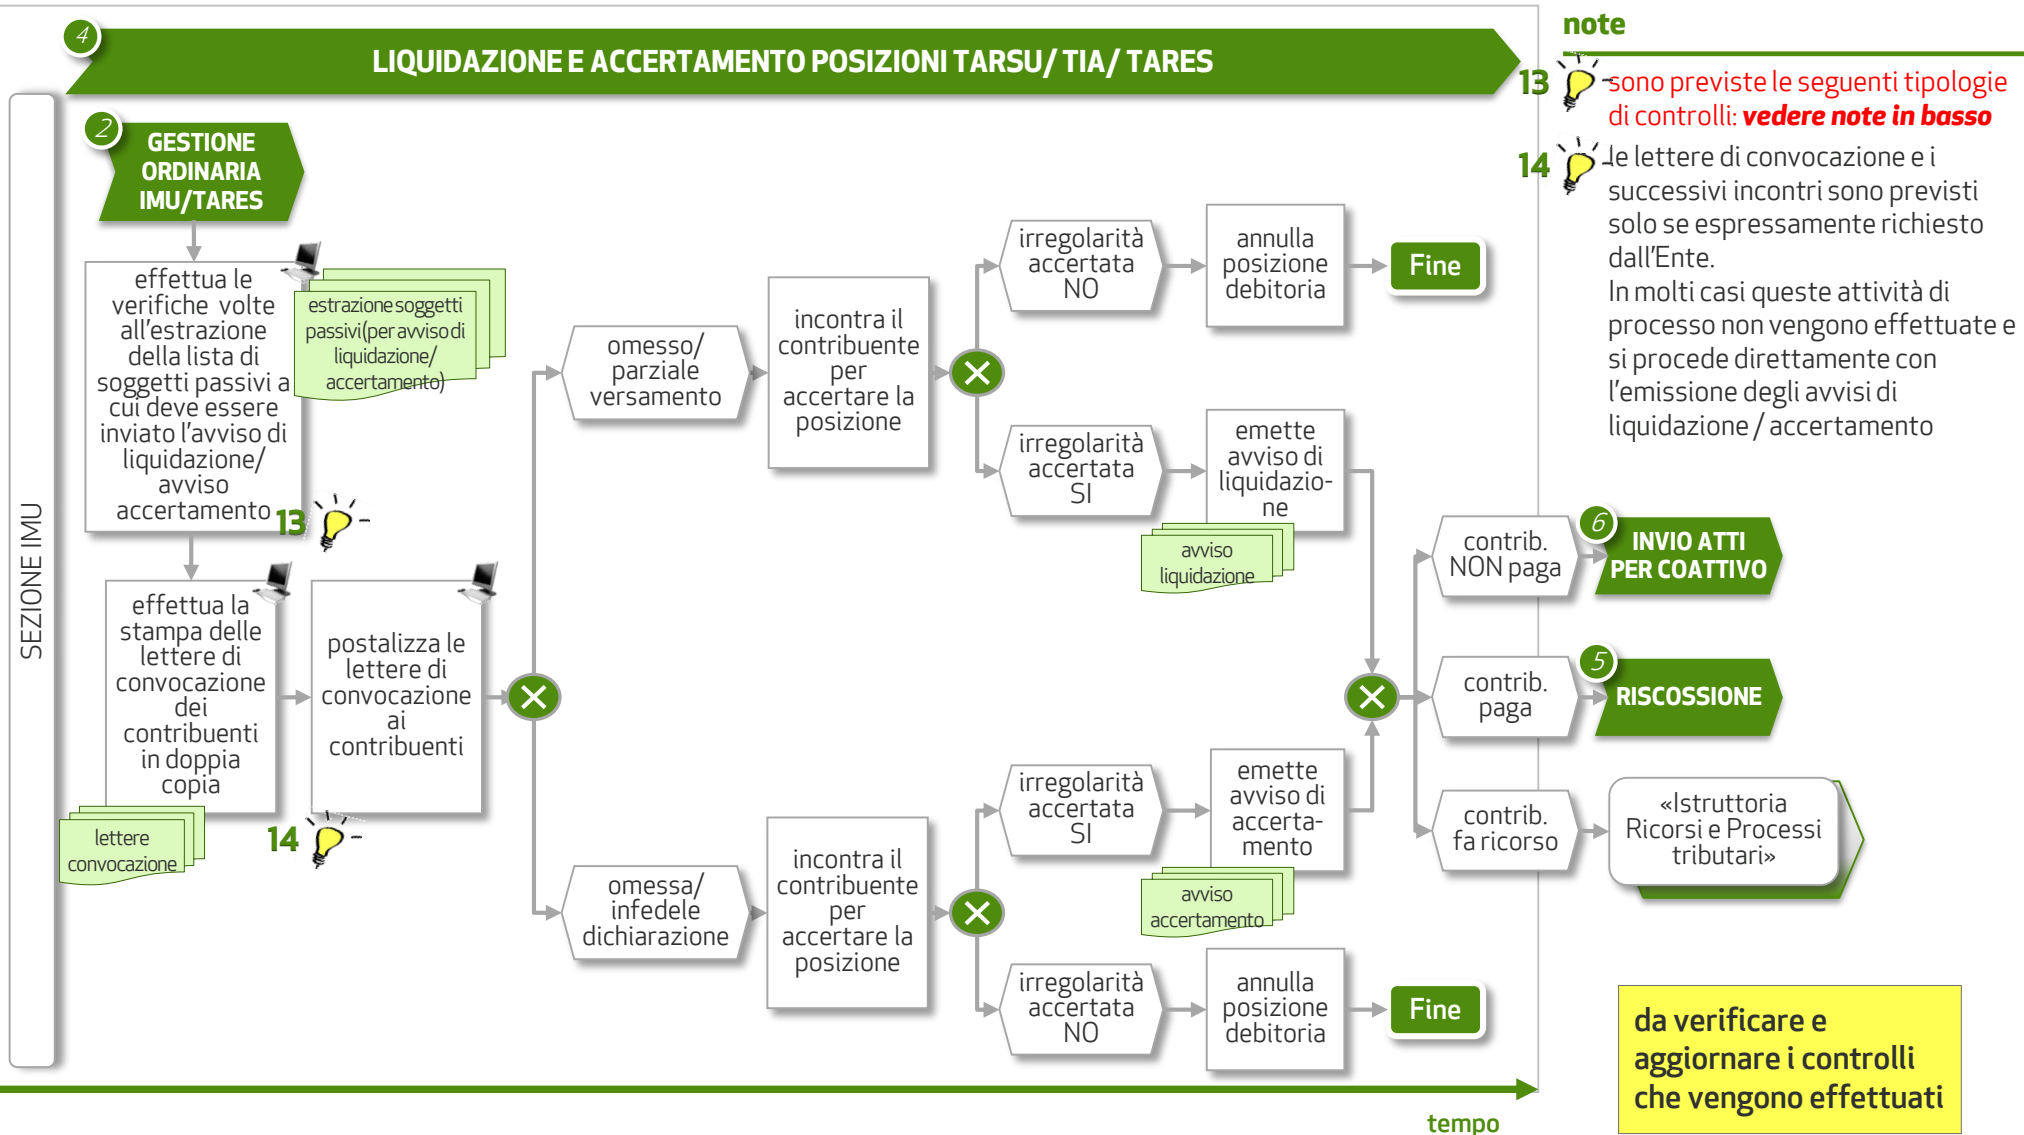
4

LIQUIDAZIONE E ACCERTAMENTO POSIZIONI TARSU/ TIA/ TARES

SEZIONE IMU

2

GESTIONE ORDINARIA IMU/TARES

effettua le verifiche volte all'estrazione della lista di soggetti passivi a cui deve essere inviato l'avviso di liquidazione/ avviso accertamento

estrazione soggetti passivi(per avviso di liquidazione/ accertamento)

13

effettua la stampa delle lettere di convocazione dei contribuenti in doppia copia

lettere convocazione

postalizza le lettere di convocazione ai contribuenti

14

omesso/ parziale versamento

incontra il contribuente per accertare la posizione

irregolarità accertata NO

annulla posizione debitoria

Fine

irregolarità accertata SI

emette avviso di liquidazione

avviso liquidazione

omessa/ infedele dichiarazione

incontra il contribuente per accertare la posizione

irregolarità accertata SI

emette avviso di accertamento

avviso accertamento

irregolarità accertata NO

annulla posizione debitoria

Fine

contrib. NON paga

6

INVIO ATTI PER COATTIVO

contrib. paga

5

RISCOSSIONE

contrib. fa ricorso

«Istruttoria Ricorsi e Processi tributari»

tempo

note

13 sono previste le seguenti tipologie di controlli: vedere note in basso

14 le lettere di convocazione e i successivi incontri sono previsti solo se espressamente richiesto dall'Ente.
In molti casi queste attività di processo non vengono effettuate e si procede direttamente con l'emissione degli avvisi di liquidazione / accertamento

da verificare e aggiornare i controlli che vengono effettuati